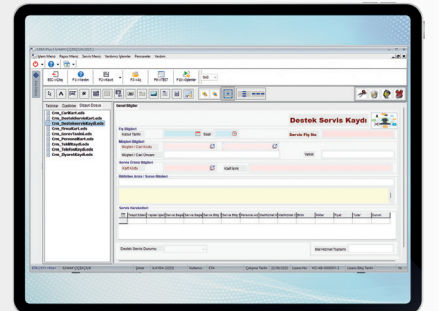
Destek Servis Kaydı

Crm_CariKart.xds
Crm_DestekServisKart.xds
Crm_DestekServisKaydi.xds
Crm_FirsatKart.xds
Crm_GorevTanimi.xds
Crm_PersonelKart.xds
Crm_TeklifKaydi.xds
Crm_TeklifKaydi.xds
Crm_ZiyaretKaydi.xds

Servis Fiş No

Destek Servis Durumu

Harcamalar Toplamı

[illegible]